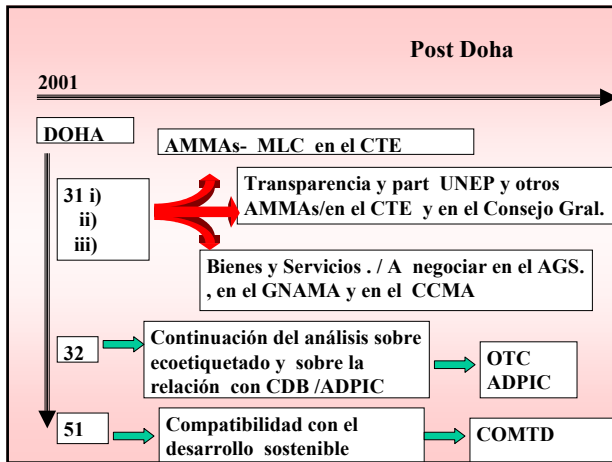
Post Doha

2001

DOHA

AMMAs- MLC en el CTE

31 i)
ii)
iii)

Transparencia y part UNEP y otros AMMAs/en el CTE y en el Consejo Gral.

Bienes y Servicios . / A negociar en el AGS. , en el GNAMA y en el CCMA

32

Continuación del análisis sobre ecoetiquetado y sobre la relación con CDB /ADPIC

OTC
ADPIC

51

Compatibilidad con el desarrollo sostenible

COMTD